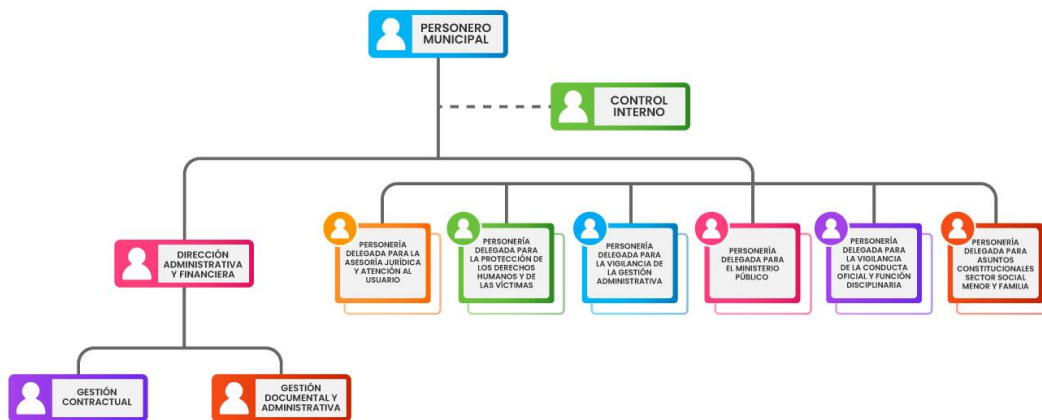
PERSONERO MUNICIPAL

CONTROL INTERNO

DIRECCIÓN ADMINISTRATIVA Y FINANCIERA

PERSONERÍA DELEGADA PARA LA ASESORÍA JURÍDICA Y ATENCIÓN AL USUARIO

PERSONERÍA DELEGADA PARA LA PROTECCIÓN DE LOS DERECHOS HUMANOS Y DE LAS VÍCTIMAS

PERSONERÍA DELEGADA PARA LA VIGILANCIA DE LA GESTIÓN ADMINISTRATIVA

PERSONERÍA DELEGADA PARA EL MINISTERIO PÚBLICO

PERSONERÍA DELEGADA PARA LA VIGILANCIA DE LA CONDUCTA OFICIAL Y FUNCIÓN DISCIPLINARIA

PERSONERÍA DELEGADA PARA ASUNTOS CONSTITUCIONALES SECTOR SOCIAL MENOR Y FAMILIA

GESTIÓN CONTRACTUAL

GESTIÓN DOCUMENTAL Y ADMINISTRATIVA